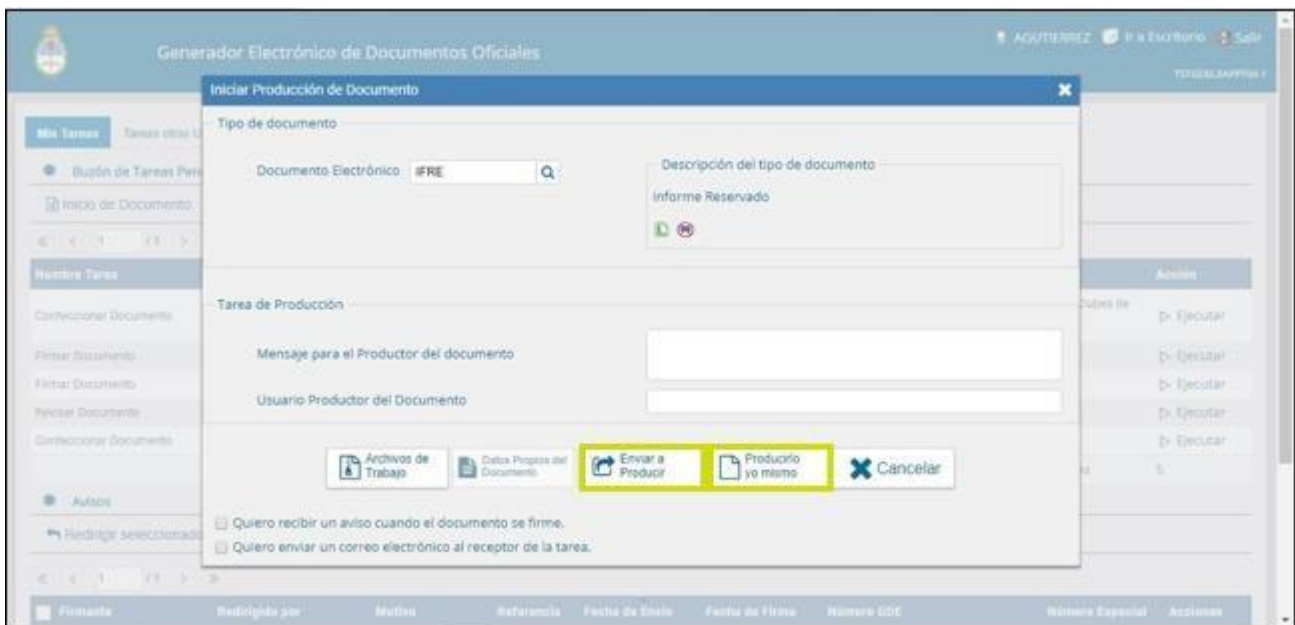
Generador Electrónico de Documentos Oficiales

AGUTIERREZ Ir a Escritorio Salir

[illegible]

Mis Tareas Tareas otras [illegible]

Buzón de Tareas Pen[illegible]

Inicio de Documento

Nombre Tarea

Confeccionar Documento

Firmar Documento

Firmar Documento

Revisar Documento

Confeccionar Documento

Acción

Ejecutar

Ejecutar

Ejecutar

Ejecutar

Ejecutar

Avisos

Redirigir seleccionad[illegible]

Firmante Redirigido por Motivo Referencia Fecha de Envío Fecha de Firma Número GDE Número Especial Acciones

Iniciar Producción de Documento

Tipo de documento

Documento Electrónico IFRE

Descripción del tipo de documento

Informe Reservado

Tarea de Producción

Mensaje para el Productor del documento

Usuario Productor del Documento

Archivos de Trabajo

Datos Propios del Documento

Enviar a Producir

Producirlo yo mismo

Cancelar

Quiero recibir un aviso cuando el documento se firme.

Quiero enviar un correo electrónico al receptor de la tarea.